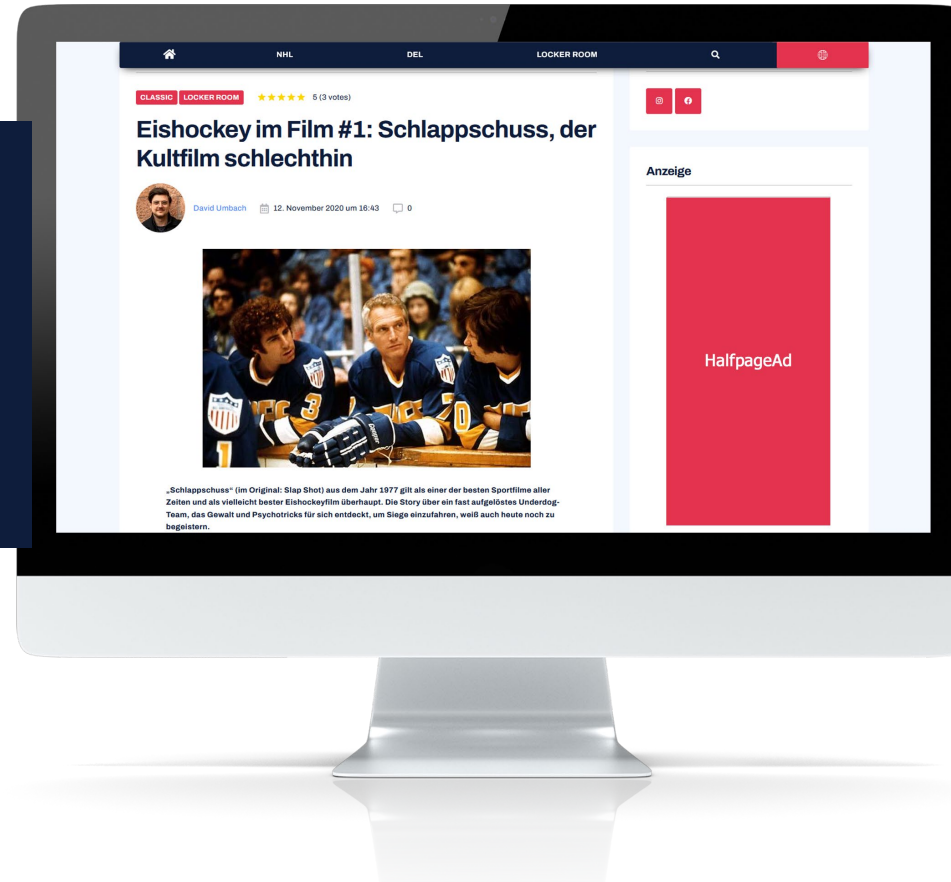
NHL DEL LOCKER ROOM

CLASSIC LOCKER ROOM ★★★★★ 5 (3 votes)

Eishockey im Film #1: Schlappschuss, der Kultfilm schlechthin

David Umbach 12. November 2020 um 16:43 0

„Schlappschuss" (im Original: Slap Shot) aus dem Jahr 1977 gilt als einer der besten Sportfilme aller Zeiten und als vielleicht bester Eishockeyfilm überhaupt. Die Story über ein fast aufgelöstes Underdog-Team, das Gewalt und Psychotricks für sich entdeckt, um Siege einzufahren, weiß auch heute noch zu begeistern.

Anzeige

HalfpageAd